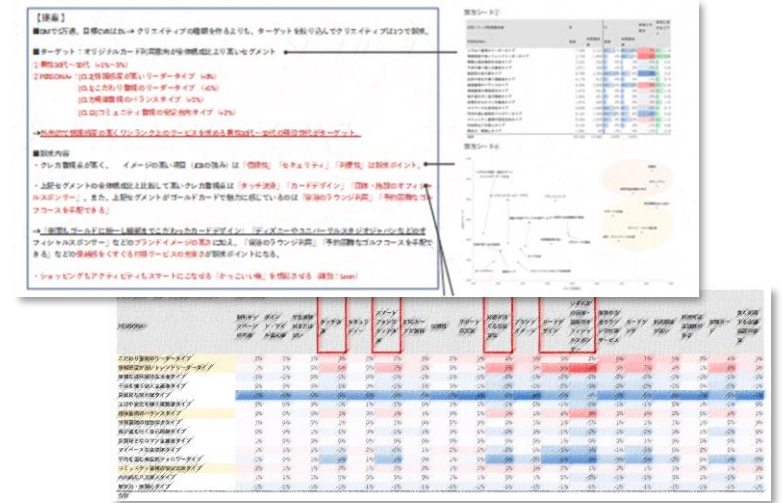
【提案】
■DMで訴求、目標CVRは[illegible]→ クリエイティブの種類を作るよりも、ターゲットを絞り込んでクリエイティブは1つで訴求。

■ターゲット：オリジナルカード利用意向が全体構成比より高いセグメント

①男性30代～40代（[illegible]）
②PERSONA：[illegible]

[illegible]

→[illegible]がターゲット。

■訴求内容
・クレカ書類を入手して、イメージの高い項目（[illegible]）は「信頼性」「セキュリティ」「利便性」は訴求ポイント。

・上記セグメントの全体構成比と比較して高いクレカ書類は「タッチ決済」「カードデザイン」「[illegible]のオフィシャルスポンサー」、また、上記セグメントがゴールドカードで魅力に感じているのは「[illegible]ラウンジ利用」「予約困難なゴルフコースを手配できる」

→「信頼しゴールドに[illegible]カードデザイン」「ディズニーやユニバーサルスタジオジャパンなどのオフィシャルスポンサー」などのブランドイメージの高さに加え、「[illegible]ラウンジ利用」「予約困難なゴルフコースを手配できる」など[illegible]が訴求ポイントになる。

・ショッピングもアクティビティもスマートにこなせる「かっこいい俺」を想起させる（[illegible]）

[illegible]

PERSONA
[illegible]